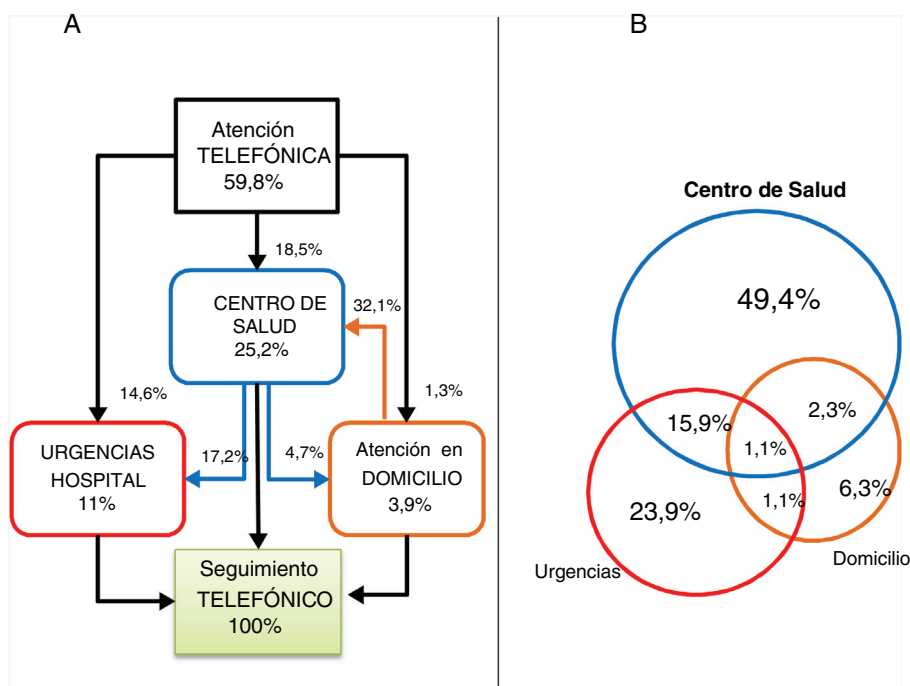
A

Atención TELEFÓNICA 59,8%

18,5%

CENTRO DE SALUD 25,2%

32,1%

14,6%

1,3%

URGENCIAS HOSPITAL 11%

17,2%

4,7%

Atención en DOMICILIO 3,9%

Seguimiento TELEFÓNICO 100%

B

Centro de Salud

49,4%

15,9%

2,3%

1,1%

1,1%

6,3%

23,9%

Urgencias

Domicilio